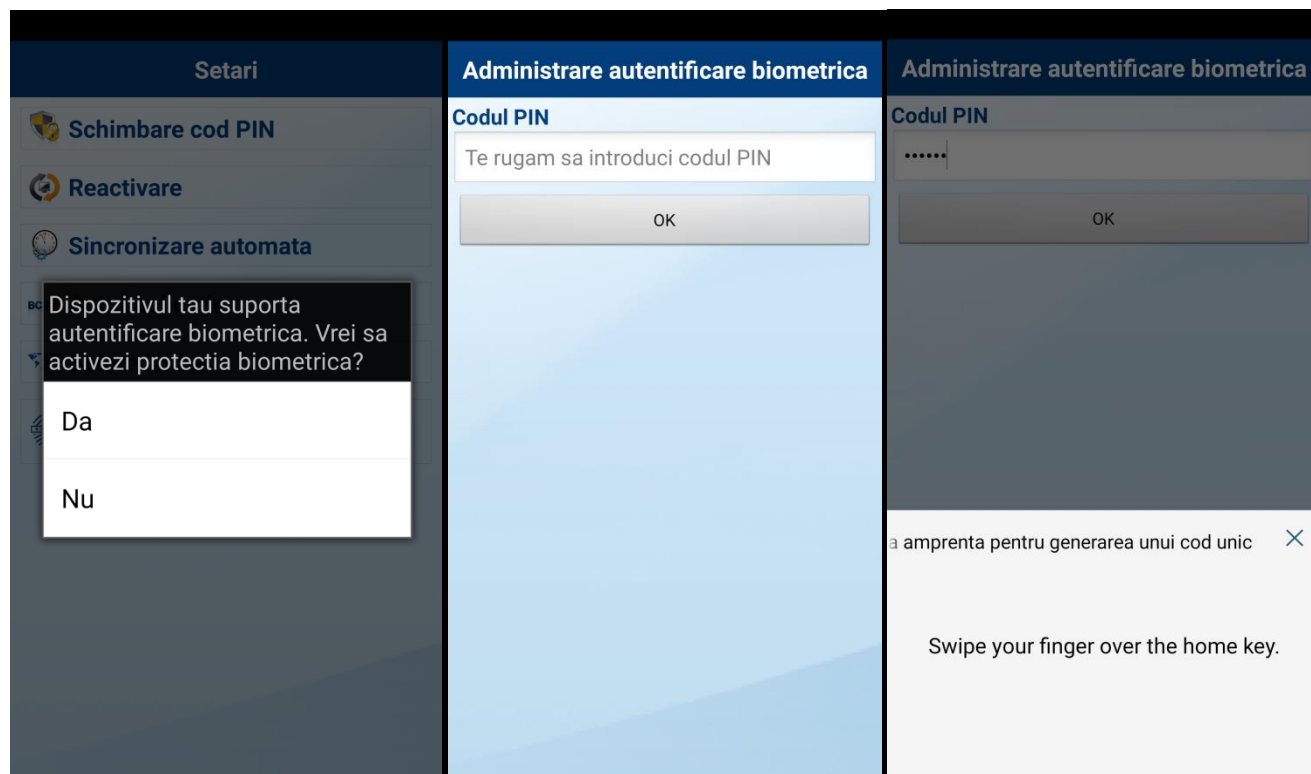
Setari

Schimbare cod PIN

Reactivare

Sincronizare automata

BC

Dispozitivul tau suporta autentificare biometrica. Vrei sa activezi protectia biometrica?

Da

Nu

Administrare autentificare biometrica

Codul PIN

Te rugam sa introduci codul PIN

OK

Administrare autentificare biometrica

Codul PIN

••••••

OK

a amprenta pentru generarea unui cod unic

×

Swipe your finger over the home key.